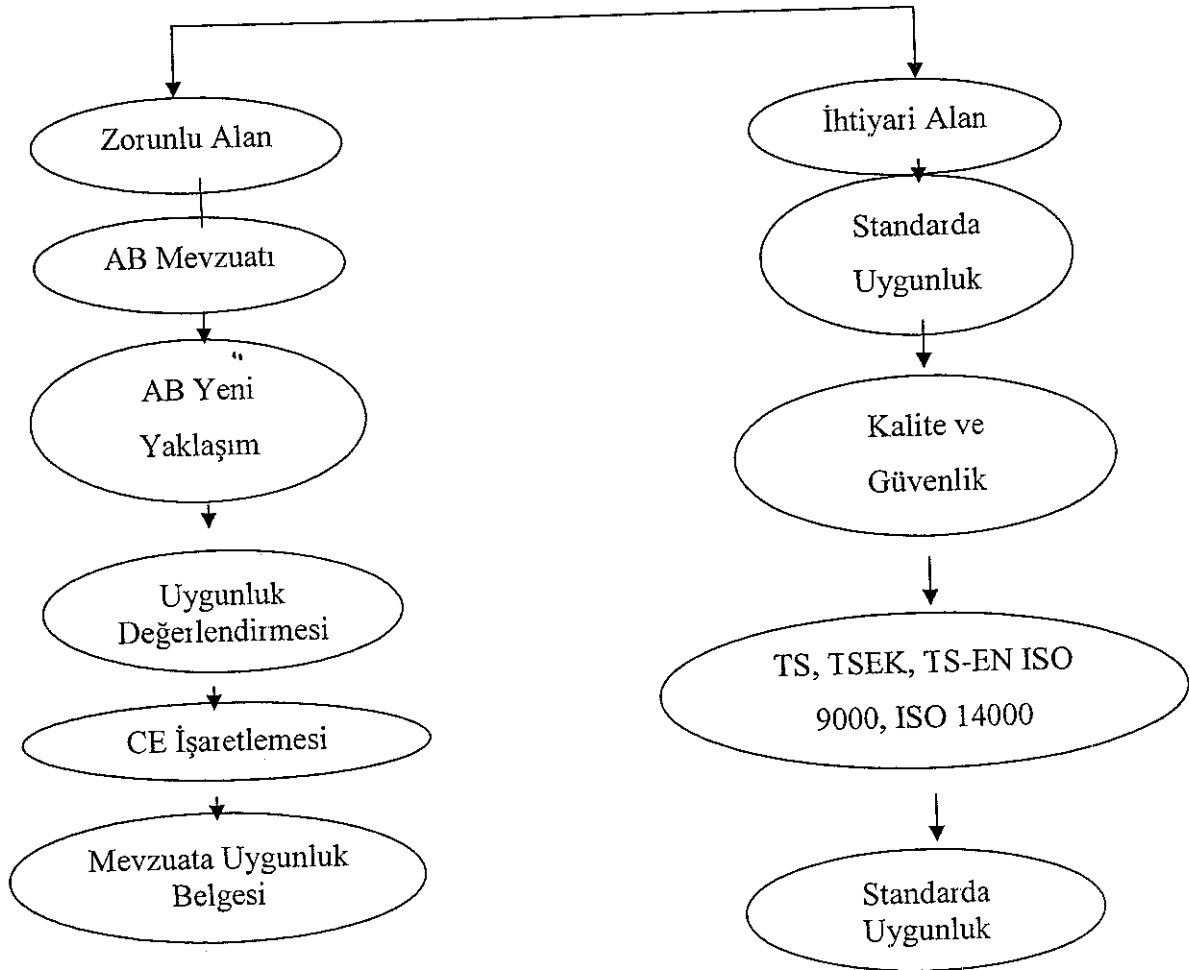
Zorunlu Alan

AB Mevzuatı

AB Yeni Yaklaşım

Uygunluk Değerlendirmesi

CE İşaretlemesi

Mevzuata Uygunluk Belgesi

İhtiyari Alan

Standarda Uygunluk

Kalite ve Güvenlik

TS, TSEK, TS-EN ISO 9000, ISO 14000

Standarda Uygunluk